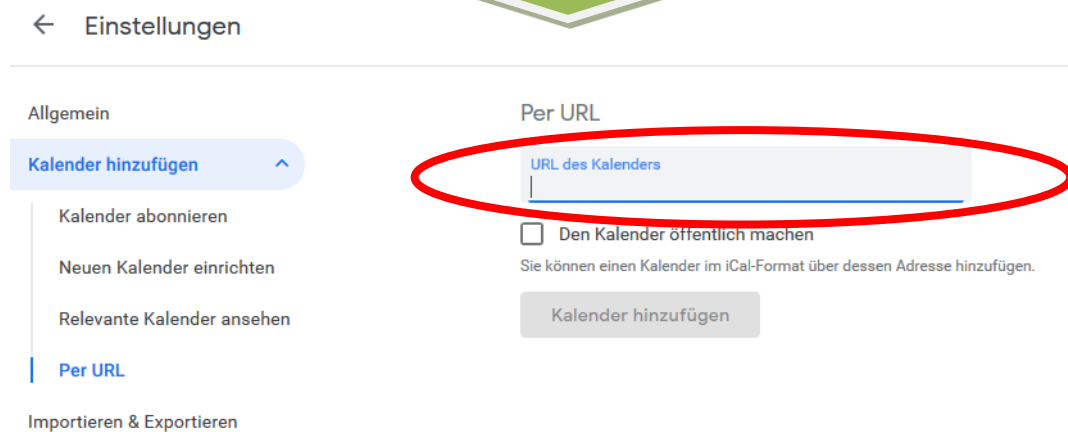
← Einstellungen

Allgemein

Kalender hinzufügen

Kalender abonnieren

Neuen Kalender einrichten

Relevante Kalender ansehen

Per URL

Importieren & Exportieren

Per URL

URL des Kalenders

Den Kalender öffentlich machen

Sie können einen Kalender im iCal-Format über dessen Adresse hinzufügen.

Kalender hinzufügen